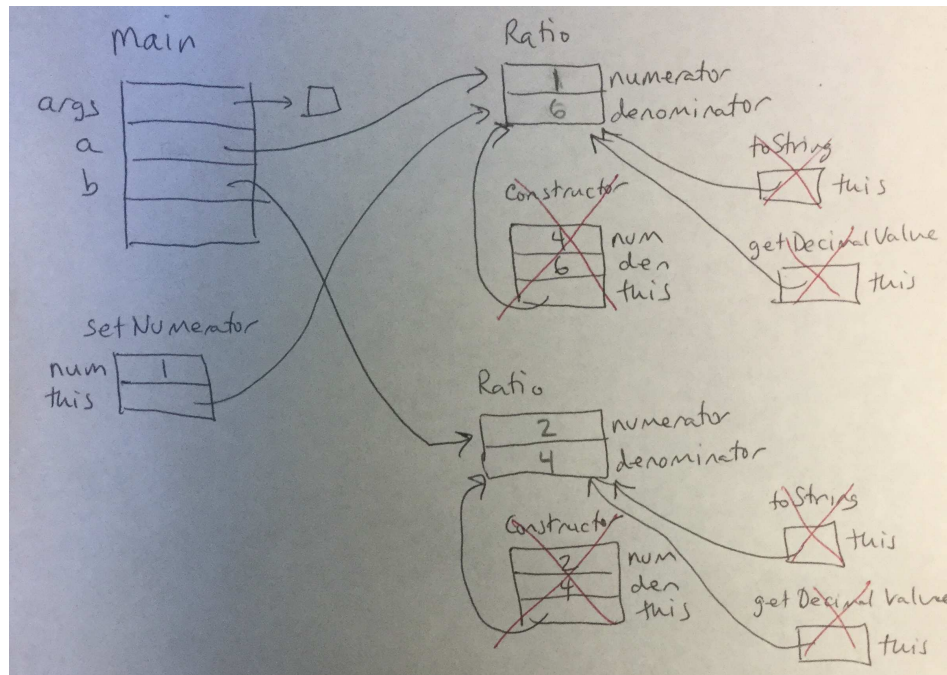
Main

args

a

b

Ratio

1 numerator

6 denominator

toString

this

Constructor

4 num

6 den

this

getDecimalValue

this

setNumerator

num 1

this

Ratio

2 numerator

4 denominator

toString

this

Constructor

2 num

4 den

this

getDecimalValue

this